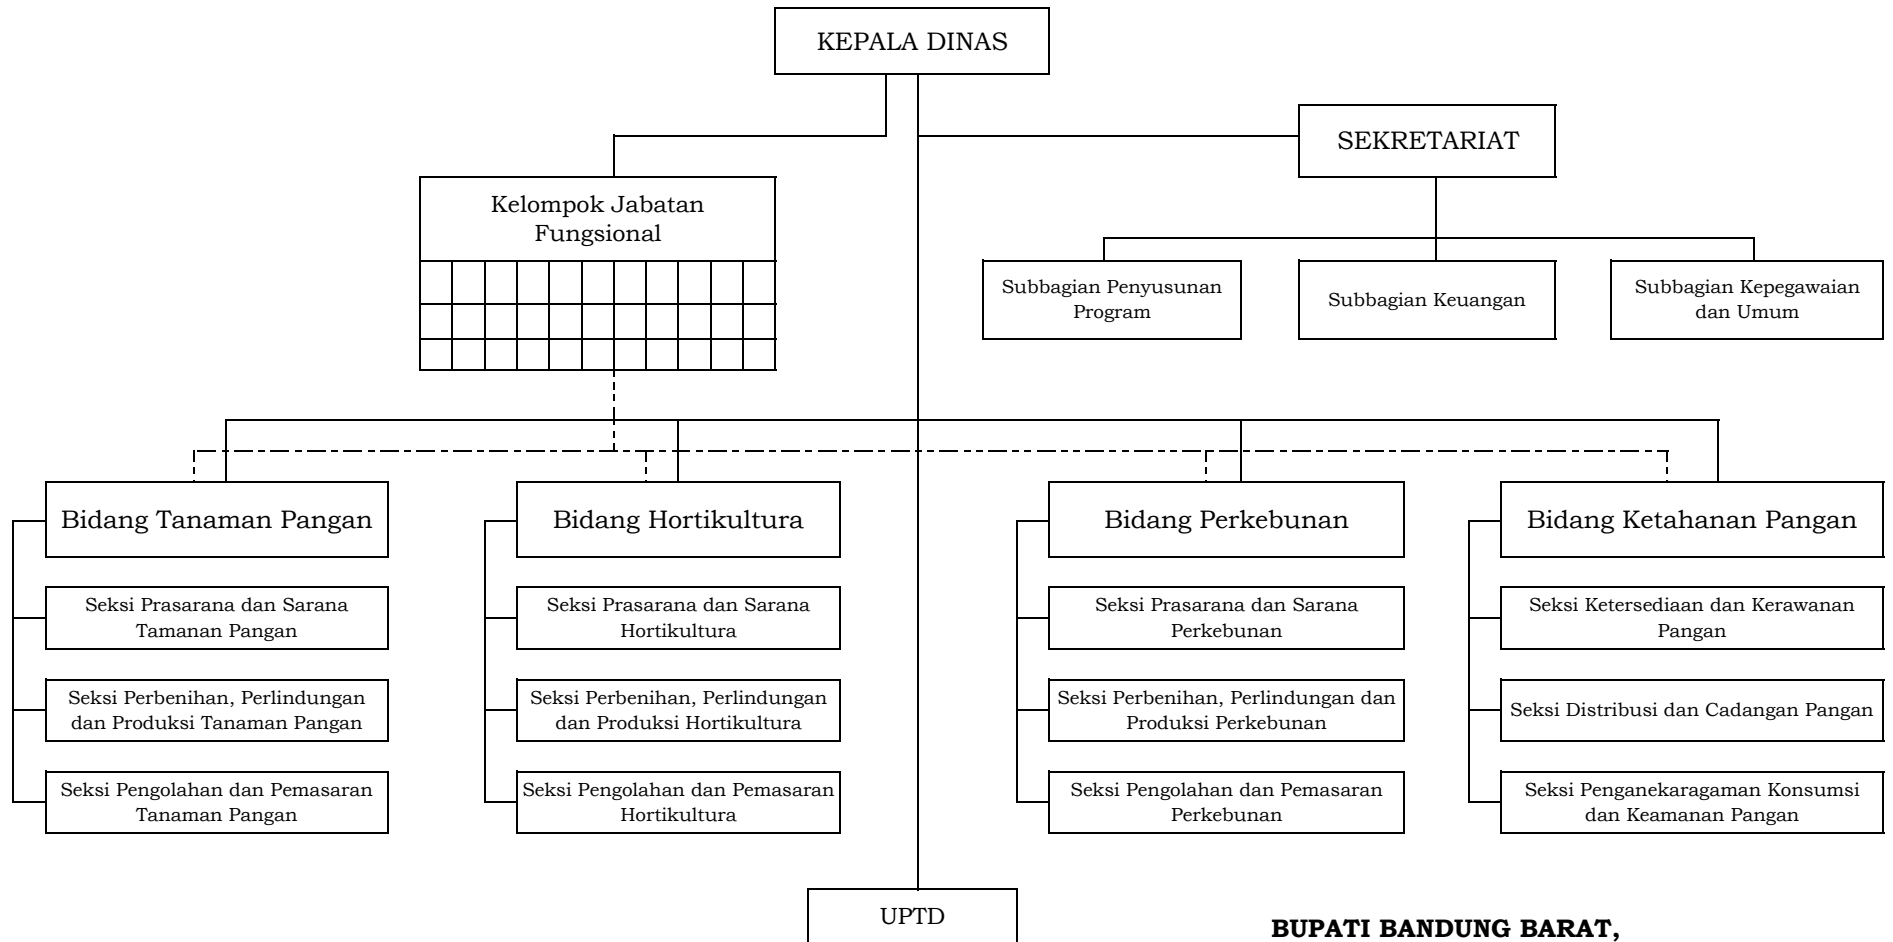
KEPALA DINAS

SEKRETARIAT

Kelompok Jabatan Fungsional

Subbagian Penyusunan Program

Subbagian Keuangan

Subbagian Kepegawaian dan Umum

Bidang Tanaman Pangan

Seksi Prasarana dan Sarana Tamanan Pangan

Seksi Perbenihan, Perlindungan dan Produksi Tanaman Pangan

Seksi Pengolahan dan Pemasaran Tanaman Pangan

Bidang Hortikultura

Seksi Prasarana dan Sarana Hortikultura

Seksi Perbenihan, Perlindungan dan Produksi Hortikultura

Seksi Pengolahan dan Pemasaran Hortikultura

Bidang Perkebunan

Seksi Prasarana dan Sarana Perkebunan

Seksi Perbenihan, Perlindungan dan Produksi Perkebunan

Seksi Pengolahan dan Pemasaran Perkebunan

Bidang Ketahanan Pangan

Seksi Ketersediaan dan Kerawanan Pangan

Seksi Distribusi dan Cadangan Pangan

Seksi Penganekaragaman Konsumsi dan Keamanan Pangan

UPTD

BUPATI BANDUNG BARAT,